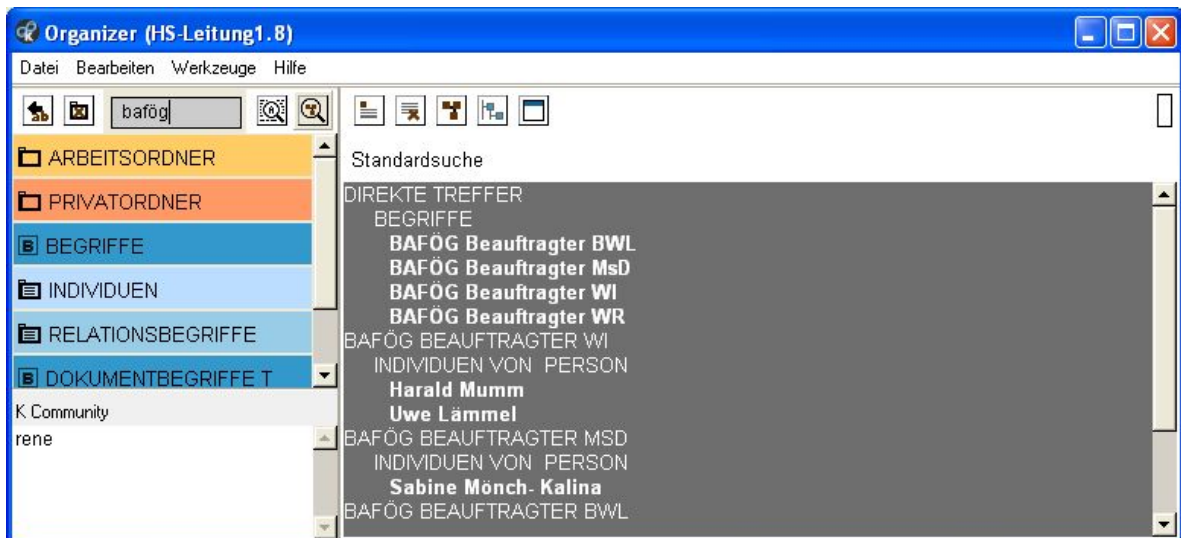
Organizer (HS-Leitung1.8)

Datei Bearbeiten Werkzeuge Hilfe

bafög

ARBEITSORDNER
PRIVATORDNER
BEGRIFFE
INDIVIDUEN
RELATIONSBEGRIFFE
DOKUMENTBEGRIFFE T

K Community
rene

Standardsuche

DIREKTE TREFFER
BEGRIFFE
BAFÖG Beauftragter BWL
BAFÖG Beauftragter MsD
BAFÖG Beauftragter WI
BAFÖG Beauftragter WR
BAFÖG BEAUFTRAGTER WI
INDIVIDUEN VON PERSON
Harald Mumm
Uwe Lämmel
BAFÖG BEAUFTRAGTER MSD
INDIVIDUEN VON PERSON
Sabine Mönch- Kalina
BAFÖG BEAUFTRAGTER BWL